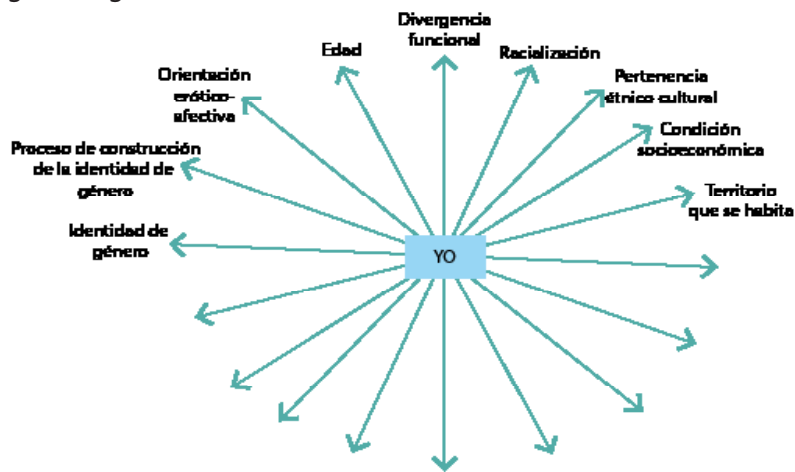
Divergencia funcional

Edad

Racialización

Orientación erótico-afectiva

Pertenencia étnico cultural

Condición socioeconómica

Proceso de construcción de la identidad de género

Territorio que se habita

Identidad de género

YO